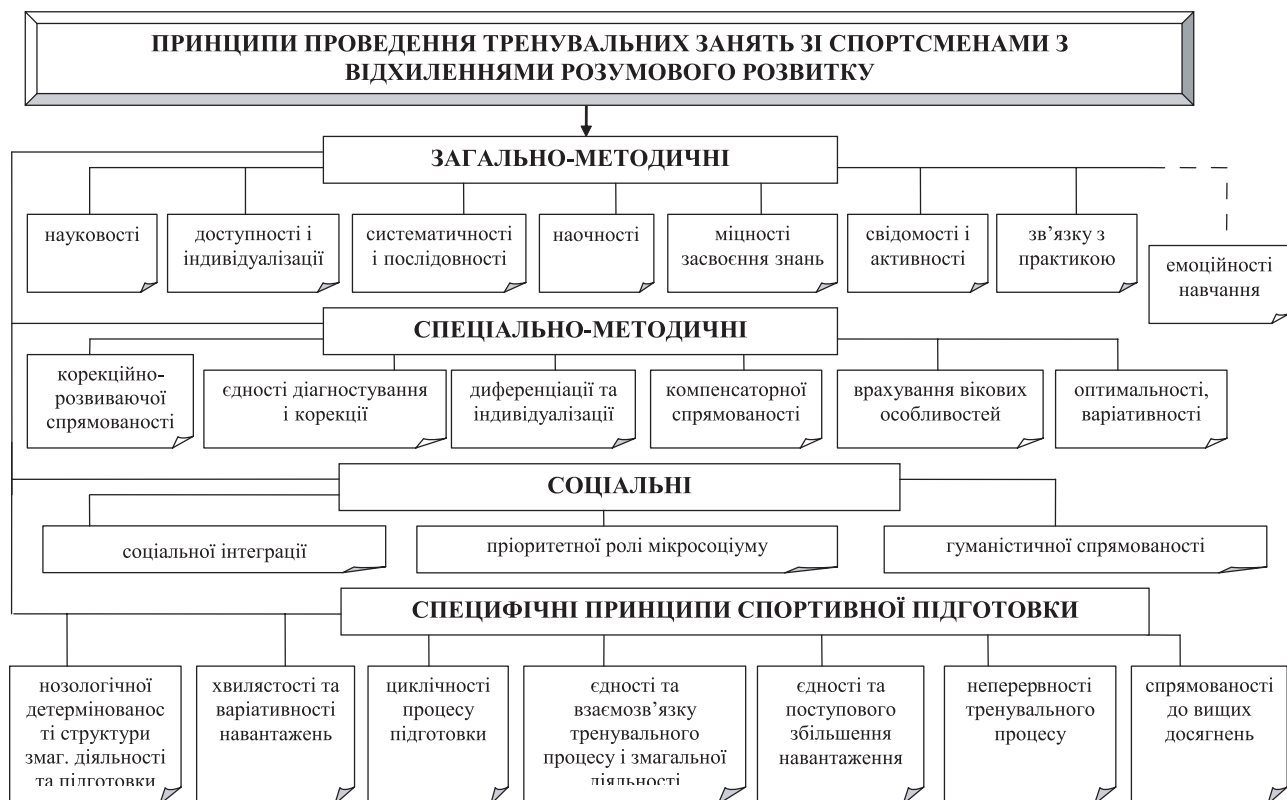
ПРИНЦИПИ ПРОВЕДЕННЯ ТРЕНУВАЛЬНИХ ЗАНЯТЬ ЗІ СПОРТСМЕНАМИ З ВІДХИЛЕННЯМИ РОЗУМОВОГО РОЗВИТКУ

ЗАГАЛЬНО-МЕТОДИЧНІ

науковості

доступності і індивідуалізації

систематичності і послідовності

наочності

міцності засвоєння знань

свідомості і активності

зв'язку з практикою

емоційності навчання

СПЕЦІАЛЬНО-МЕТОДИЧНІ

корекційно-розвиваючої спрямованості

єдності діагностування і корекції

диференціації та індивідуалізації

компенсаторної спрямованості

врахування вікових особливостей

оптимальності, варіативності

СОЦІАЛЬНІ

соціальної інтеграції

пріоритетної ролі мікросоціуму

гуманістичної спрямованості

СПЕЦИФІЧНІ ПРИНЦИПИ СПОРТИВНОЇ ПІДГОТОВКИ

нозологічної детермінованості структури змаг. діяльності та підготовки

хвилястості та варіативності навантажень

циклічності процесу підготовки

єдності та взаємозв'язку тренувального процесу і змагальної діяльності

єдності та поступового збільшення навантаження

неперервності тренувального процесу

спрямованості до вищих досягнень